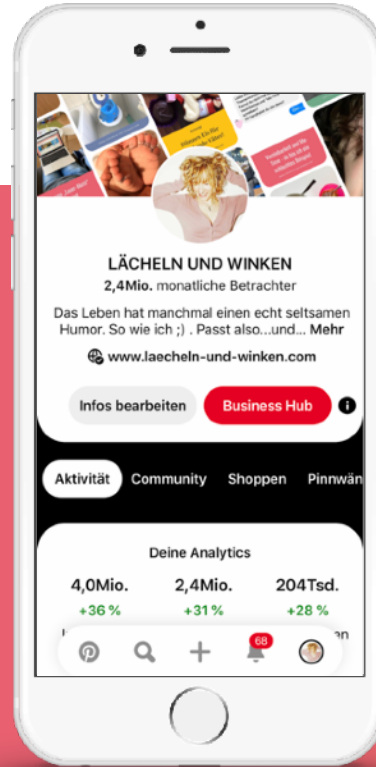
LÄCHELN UND WINKEN

2,4Mio. monatliche Betrachter

Das Leben hat manchmal einen echt seltsamen Humor. So wie ich ;) . Passt also...und... Mehr

www.laecheln-und-winken.com

Infos bearbeiten

Business Hub

Aktivität

Community

Shoppen

Pinnwän

Deine Analytics

| 4,0Mio. | 2,4Mio. | 204Tsd. |
|---|---|---|
| +36 % | +31 % | +28 % |

68